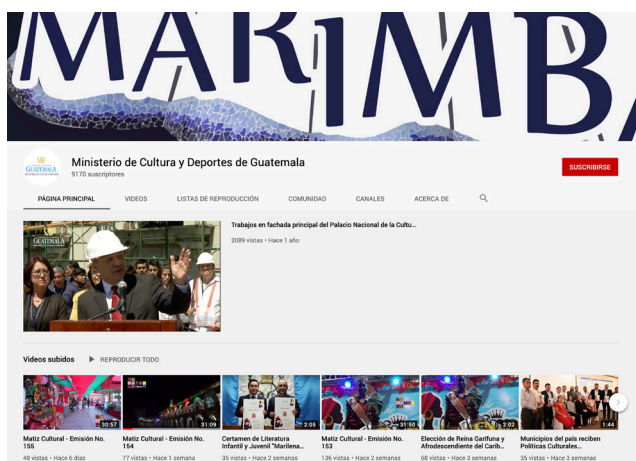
MARIMBA

GUATEMALA

Ministerio de Cultura y Deportes de Guatemala
9170 suscriptores

SUSCRIBIRSE

PÁGINA PRINCIPAL VIDEOS LISTAS DE REPRODUCCIÓN COMUNIDAD CANALES ACERCA DE

GUATEMALA

Trabajos en fachada principal del Palacio Nacional de la Cultu...
2089 vistas • Hace 1 año

Videos subidos ▶ REPRODUCIR TODO

30:57
Matiz Cultural - Emisión No. 155
48 vistas • Hace 6 días

31:09
Matiz Cultural - Emisión No. 154
77 vistas • Hace 1 semana

2:05
Certamen de Literatura Infantil y Juvenil "Marilena...
35 vistas • Hace 2 semanas

31:50
Matiz Cultural - Emisión No. 153
136 vistas • Hace 2 semanas

2:02
Elección de Reina Garífuna y Afrodescendiente del Carib...
68 vistas • Hace 3 semanas

1:44
Municipios del país reciben Políticas Culturales...
35 vistas • Hace 3 semanas